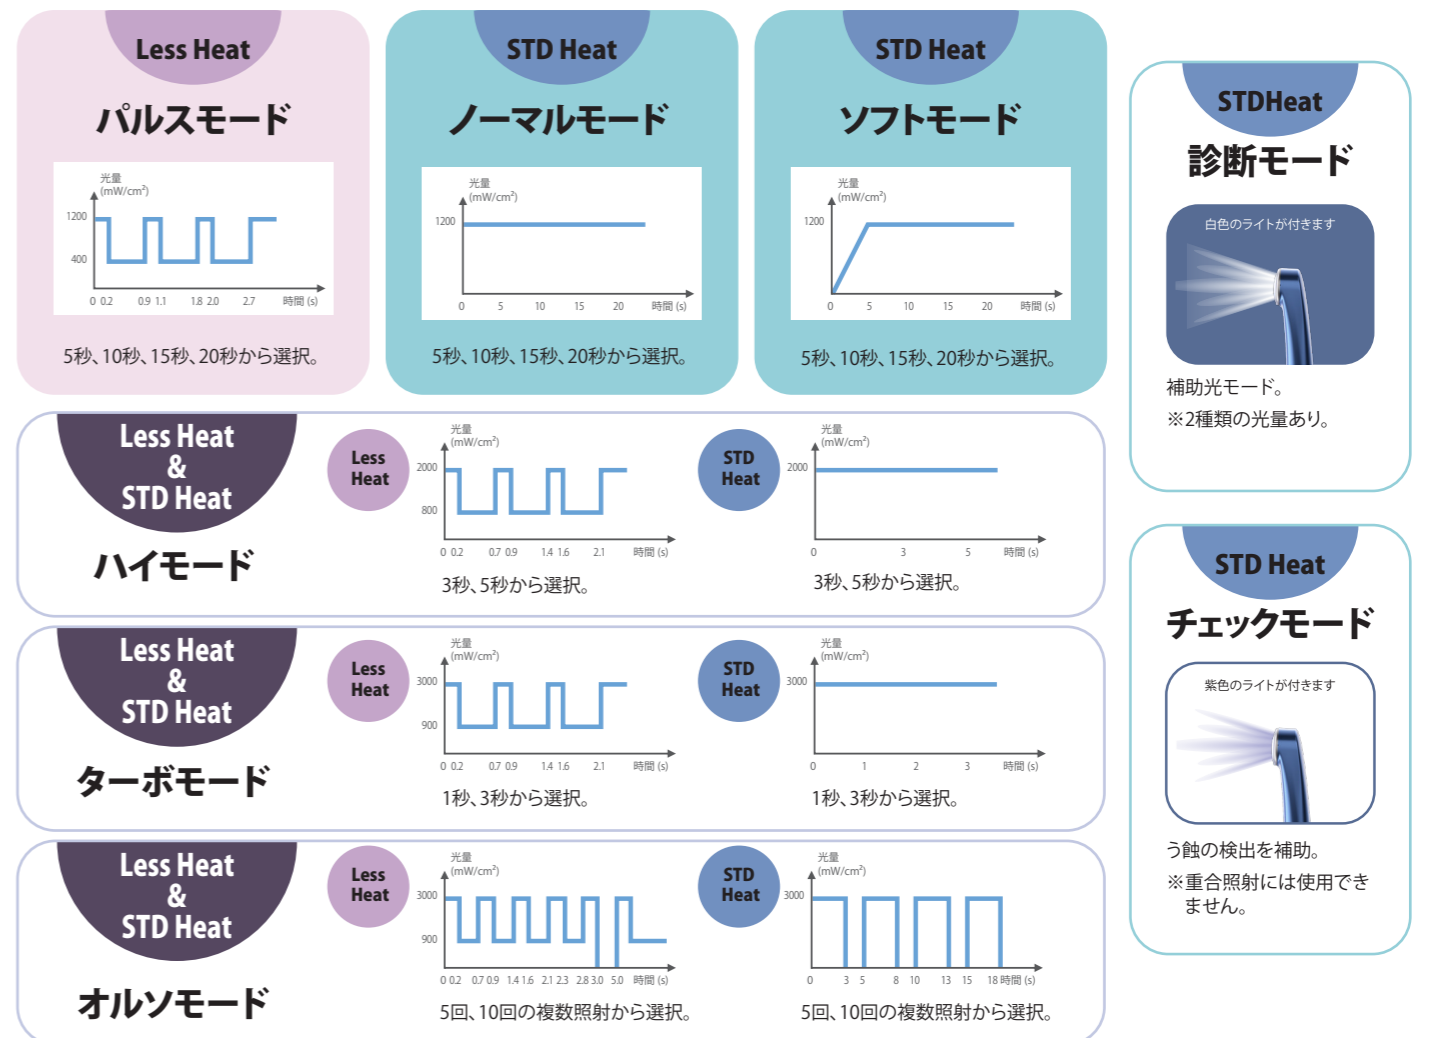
Less Heat

パルスモード

光量 (mW/cm²)

1200

400

0 0.2 0.9 1.1 1.8 2.0 2.7 時間 (s)

5秒、10秒、15秒、20秒から選択。

STD Heat

ノーマルモード

光量 (mW/cm²)

1200

0 5 10 15 20 時間 (s)

5秒、10秒、15秒、20秒から選択。

STD Heat

ソフトモード

光量 (mW/cm²)

1200

0 5 10 15 20 時間 (s)

5秒、10秒、15秒、20秒から選択。

STDHeat

診断モード

白色のライトが付きます

補助光モード。

※2種類の光量あり。

Less Heat & STD Heat

ハイモード

Less Heat

光量 (mW/cm²)

2000

800

0 0.2 0.7 0.9 1.4 1.6 2.1 時間 (s)

3秒、5秒から選択。

STD Heat

光量 (mW/cm²)

2000

0 3 5 時間 (s)

3秒、5秒から選択。

STD Heat

チェックモード

紫色のライトが付きます

う蝕の検出を補助。

※重合照射には使用できません。

Less Heat & STD Heat

ターボモード

Less Heat

光量 (mW/cm²)

3000

900

0 0.2 0.7 0.9 1.4 1.6 2.1 時間 (s)

1秒、3秒から選択。

STD Heat

光量 (mW/cm²)

3000

0 1 2 3 時間 (s)

1秒、3秒から選択。

Less Heat & STD Heat

オルソモード

Less Heat

光量 (mW/cm²)

3000

900

0 0.2 0.7 0.9 1.4 1.6 2.1 2.3 2.8 3.0 5.0 時間 (s)

5回、10回の複数照射から選択。

STD Heat

光量 (mW/cm²)

3000

0 3 5 8 10 13 15 18 時間 (s)

5回、10回の複数照射から選択。